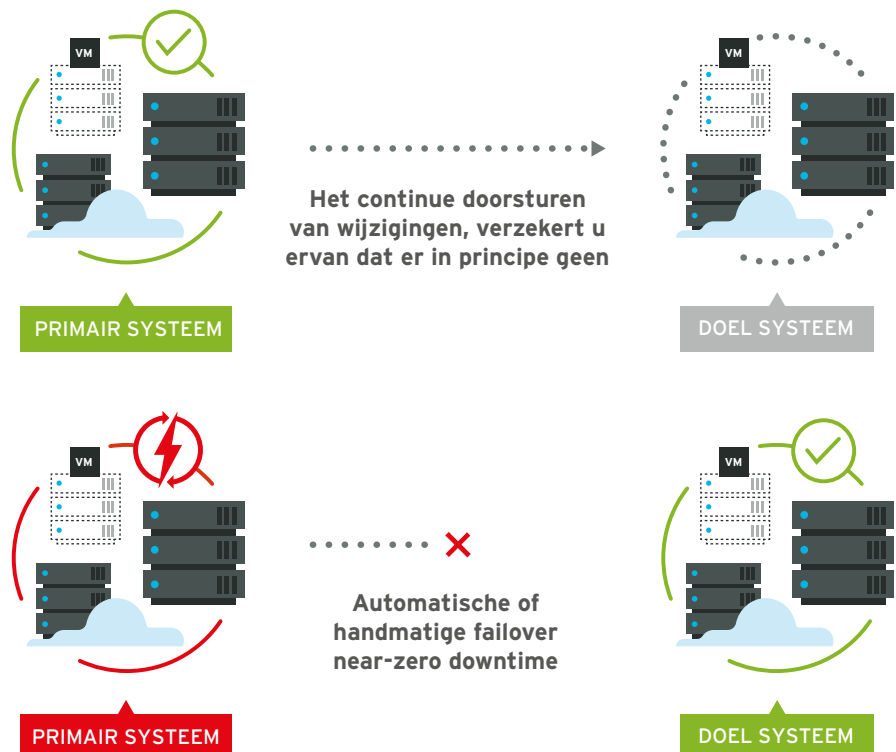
VM

Het continue doorsturen van wijzigingen, verzekert u ervan dat er in principe geen

VM

PRIMAIR SYSTEEM

DOEL SYSTEEM

VM

Automatische of handmatige failover near-zero downtime

VM

PRIMAIR SYSTEEM

DOEL SYSTEEM